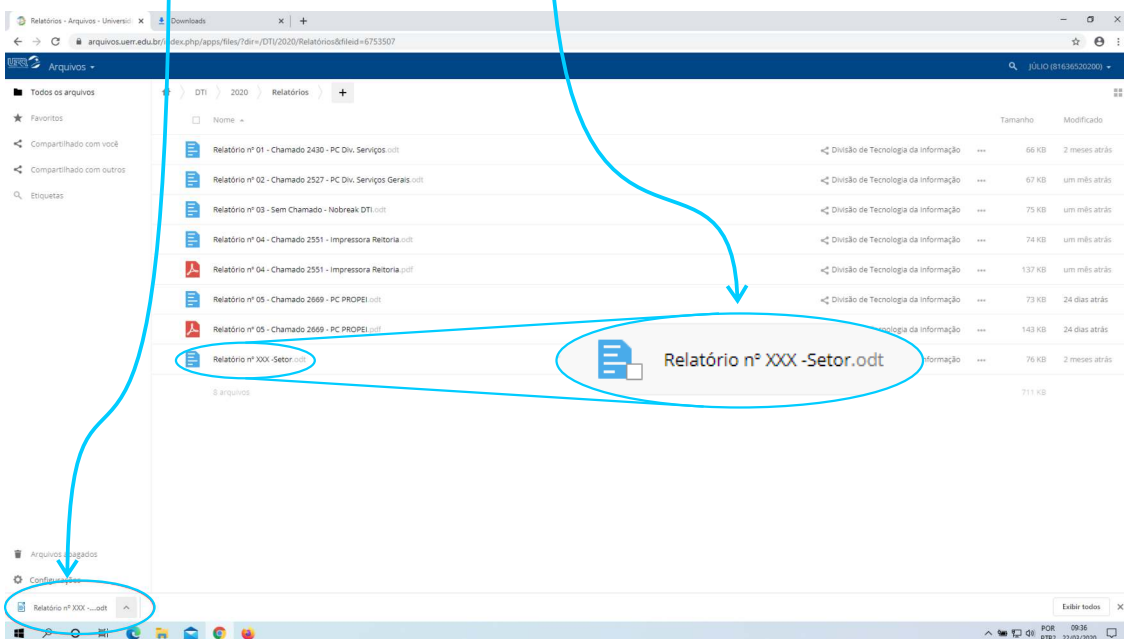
Relatórios - Arquivos - Universid ×
Downloads ×
+
arquivos.uerr.edu.br/index.php/apps/files/?dir=/DTI/2020/Relatórios&fileid=6753507
Arquivos
JÚLIO (81636520200)
Todos os arquivos
Favoritos
Compartilhado com você
Compartilhado com outros
Etiquetas
DTI
2020
Relatórios
+
Nome
Tamanho
Modificado

| Nome | | | Tamanho | Modificado |
|---|---|---|---|---|
| Relatório nº 01 - Chamado 2430 - PC Div. Serviços.odt | Divisão de Tecnologia da Informação | ••• | 66 KB | 2 meses atrás |
| Relatório nº 02 - Chamado 2527 - PC Div. Serviços Gerais.odt | Divisão de Tecnologia da Informação | ••• | 67 KB | um mês atrás |
| Relatório nº 03 - Sem Chamado - Nobreak DTI.odt | Divisão de Tecnologia da Informação | ••• | 75 KB | um mês atrás |
| Relatório nº 04 - Chamado 2551 - Impressora Reitoria.odt | Divisão de Tecnologia da Informação | ••• | 74 KB | um mês atrás |
| Relatório nº 04 - Chamado 2551 - Impressora Reitoria.pdf | Divisão de Tecnologia da Informação | ••• | 137 KB | um mês atrás |
| Relatório nº 05 - Chamado 2669 - PC PROPEI.odt | Divisão de Tecnologia da Informação | ••• | 73 KB | 24 dias atrás |
| Relatório nº 05 - Chamado 2669 - PC PROPEI.pdf | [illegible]logia da Informação | ••• | 143 KB | 24 dias atrás |
| Relatório nº XXX -Setor.odt | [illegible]nformação | ••• | 76 KB | 2 meses atrás |

8 arquivos
711 KB

Relatório nº XXX -Setor.odt

Arquivos apagados
Configurações
Relatório nº XXX -....odt
Exibir todos
POR PTB2
09:36
22/03/2020